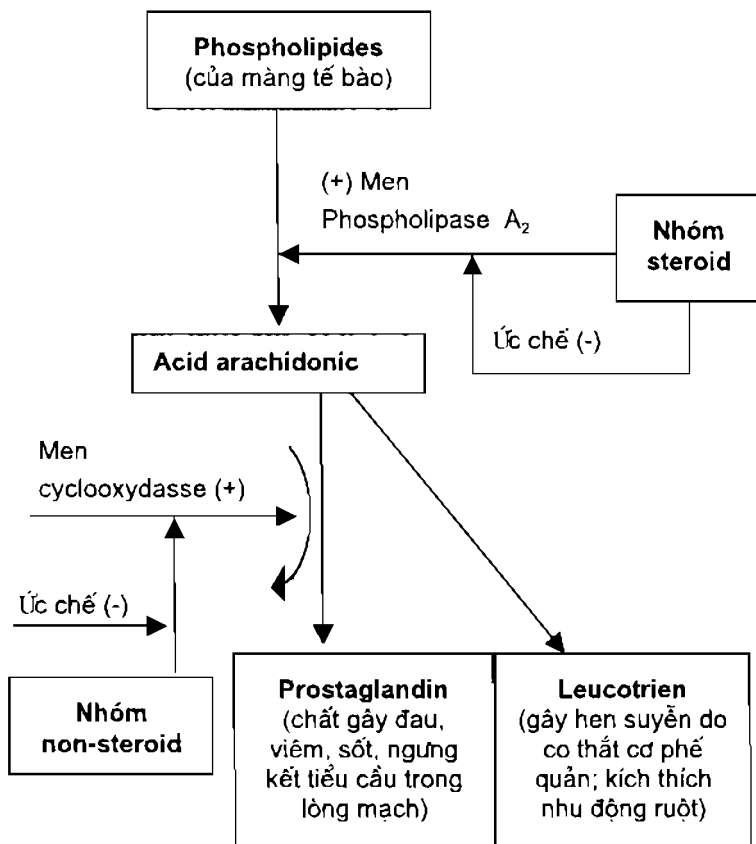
Phospholipides
(của màng tế bào)

(+) Men
Phospholipase $A_2$

Nhóm
steroid

Ức chế (-)

Acid arachidonic

Men
cyclooxydasse (+)

Ức chế (-)

Nhóm
non-steroid

Prostaglandin
(chất gây đau, viêm, sốt, ngưng kết tiểu cầu trong lòng mạch)

Leucotrien
(gây hen suyễn do co thắt cơ phế quản; kích thích nhu động ruột)